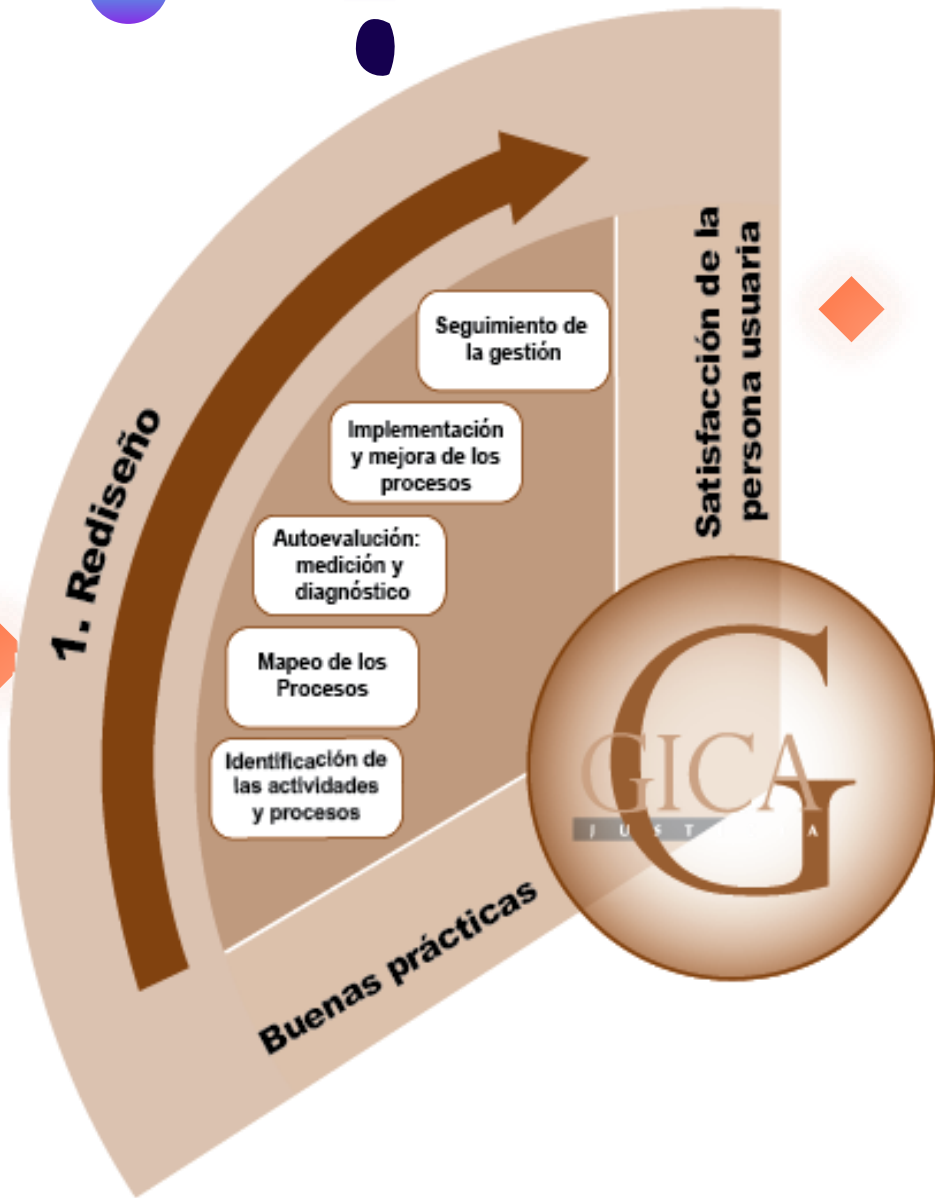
1. Rediseño

Seguimiento de la gestión

Implementación y mejora de los procesos

Autoevalución: medición y diagnóstico

Mapeo de los Procesos

Identificación de las actividades y procesos

Satisfacción de la persona usuaria

Buenas prácticas

GICA
JUST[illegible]A